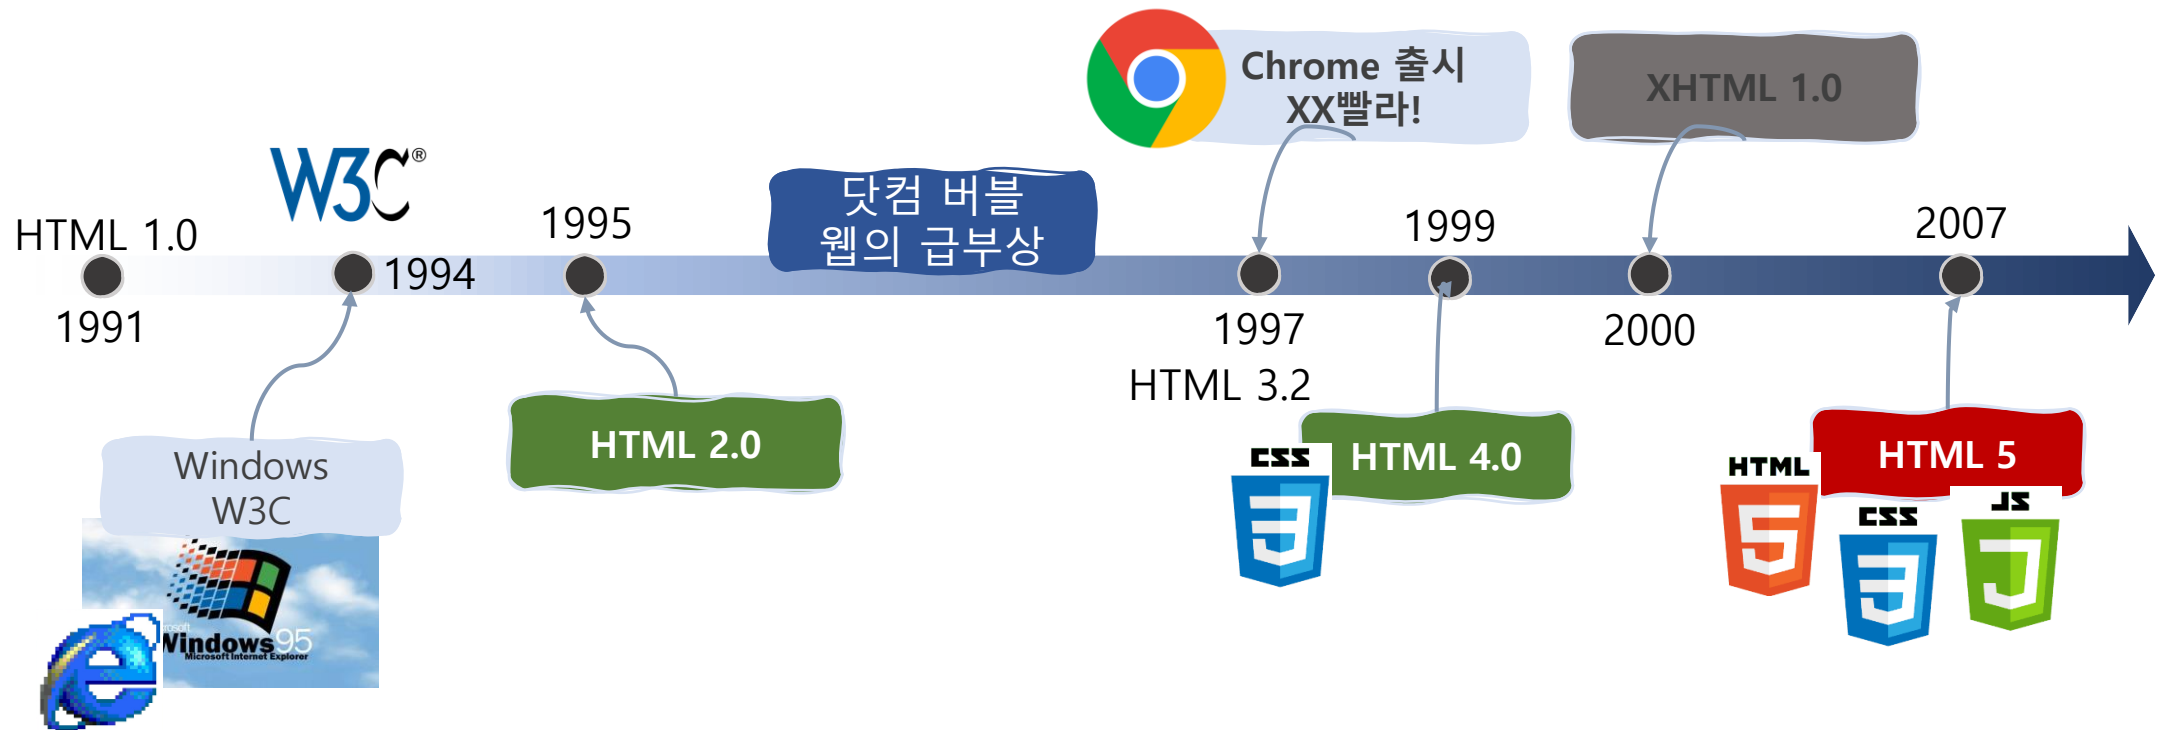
Chrome 출시
XX빨라!

XHTML 1.0

W3C®

HTML 1.0

1991

1994

1995

닷컴 버블
웹의 급부상

1997
HTML 3.2

1999

2000

2007

Windows
W3C

Windows 95
Microsoft Internet Explorer

HTML 2.0

CSS

HTML 4.0

HTML

HTML 5

CSS

JS